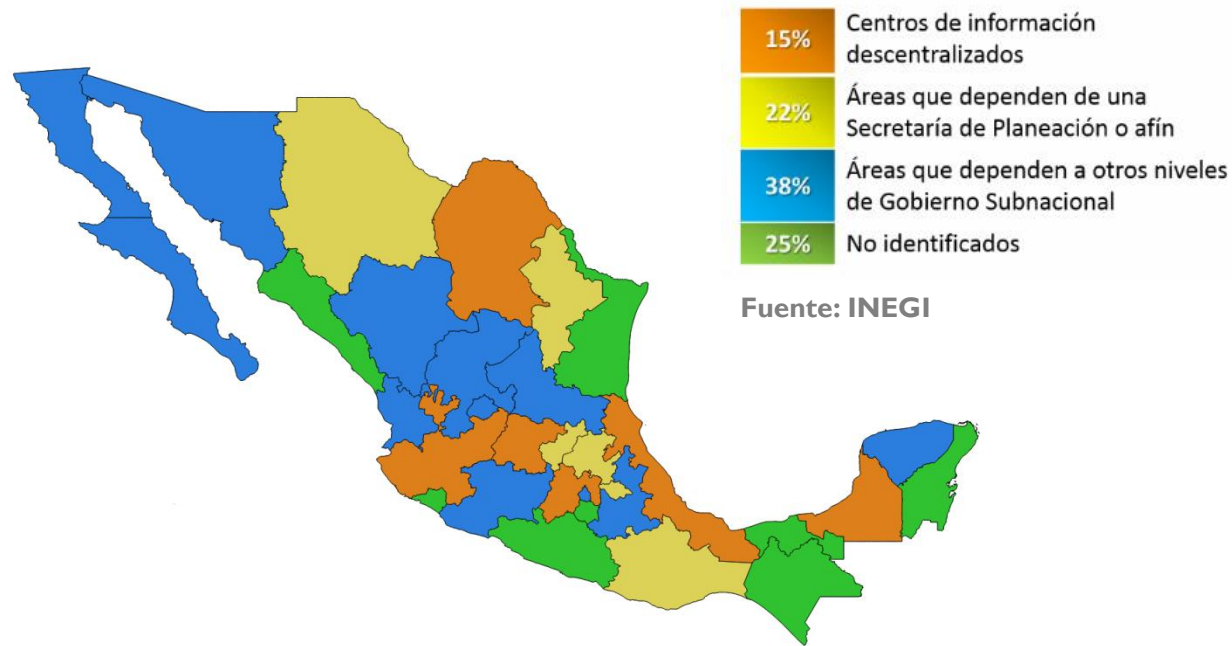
| | |
|---|---|
| 15% | Centros de información descentralizados |
| 22% | Áreas que dependen de una Secretaría de Planeación o afín |
| 38% | Áreas que dependen a otros niveles de Gobierno Subnacional |
| 25% | No identificados |

Fuente: INEGI